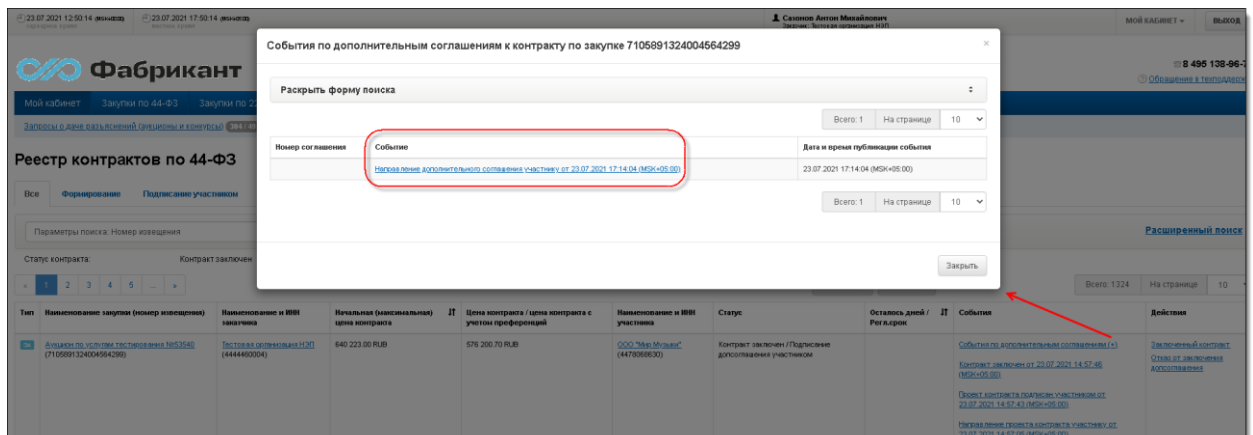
23.07.2021 12:50:14 (MSK+03:00) Серверное время
23.07.2021 17:50:14 (MSK+05:00) Местное время

Сазонов Антон Михайлович
Заказчик: Тестовая организация НЭП

МОЙ КАБИНЕТ
ВЫХОД

Фабрикант

8 495 138-96-
Обращение в техподдерж

Мой кабинет
Закупки по 44-ФЗ
Закупки по 2

Запросы о даче разъяснений (аукционы и конкурсы) 384

Реестр контрактов по 44-ФЗ

Все
Формирование
Подписание участником

Параметры поиска: Номер извещения

Расширенный поиск

Статус контракта:
Контракт заключен

1 2 3 4 5 ... »

Всего: 1324
На странице
10

События по дополнительным соглашениям к контракту по закупке 7105891324004564299

Раскрыть форму поиска

Всего: 1
На странице
10

| Номер соглашения | Событие | Дата и время публикации события |
|---|---|---|
| | Направление дополнительного соглашения участнику от 23.07.2021 17:14:04 (MSK+05:00) | 23.07.2021 17:14:04 (MSK+05:00) |

Всего: 1
На странице
10

Закрыть

| Тип | Наименование закупки (номер извещения) | Наименование и ИНН заказчика | Начальная (максимальная) цена контракта | Цена контракта / цена контракта с учетом преференций | Наименование и ИНН участника | Статус | Осталось дней / Регл.срок | События | Действия |
|---|---|---|---|---|---|---|---|---|---|
| ЭА | Аукцион по услугам тестирования №53540 (7105891324004564299) | Тестовая организация НЭП (4444460004) | 640 223.00 RUB | 576 200.70 RUB | ООО "Мир Музыки" (4478068630) | Контракт заключен / Подписание дополнительного соглашения участником | | События по дополнительным соглашениям (+) Контракт заключен от 23.07.2021 14:57:46 (MSK+05:00) Проект контракта подписан участником от 23.07.2021 14:57:43 (MSK+05:00) Направление проекта контракта участнику от 23.07.2021 14:57:05 (MSK+05:00) | Заключенный контракт Отказ от заключения доп.соглашения |